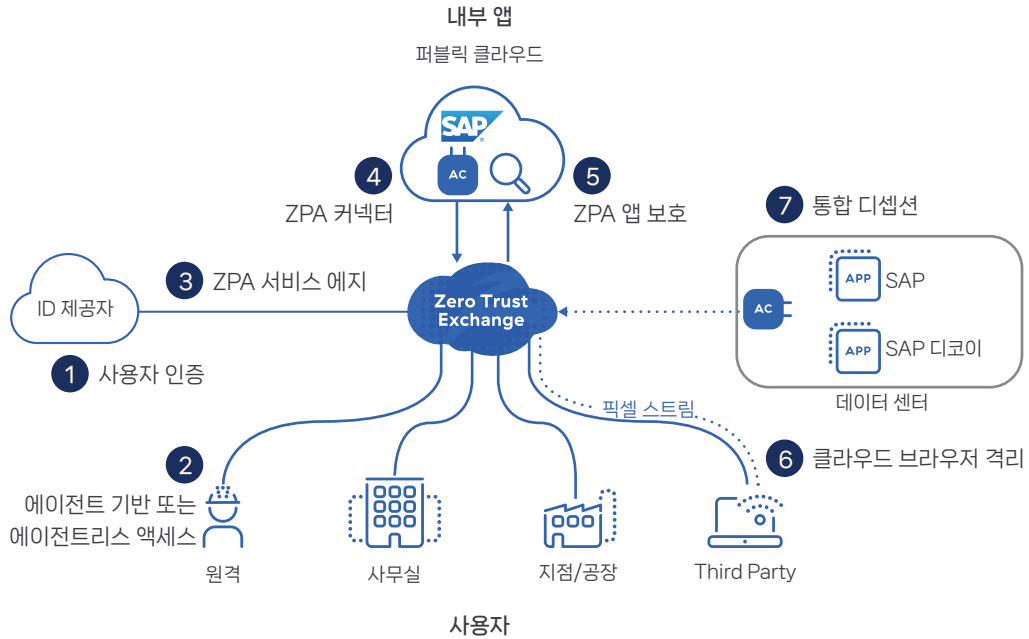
내부 앱

퍼블릭 클라우드

SAP

AC

4 ZPA 커넥터

5 ZPA 앱 보호

7 통합 디셉션

APP SAP

APP SAP 디코이

AC

데이터 센터

ID 제공자

3 ZPA 서비스 에지

Zero Trust Exchange

1 사용자 인증

픽셀 스트림

2 에이전트 기반 또는 에이전트리스 액세스

6 클라우드 브라우저 격리

원격

사무실

지점/공장

Third Party

사용자